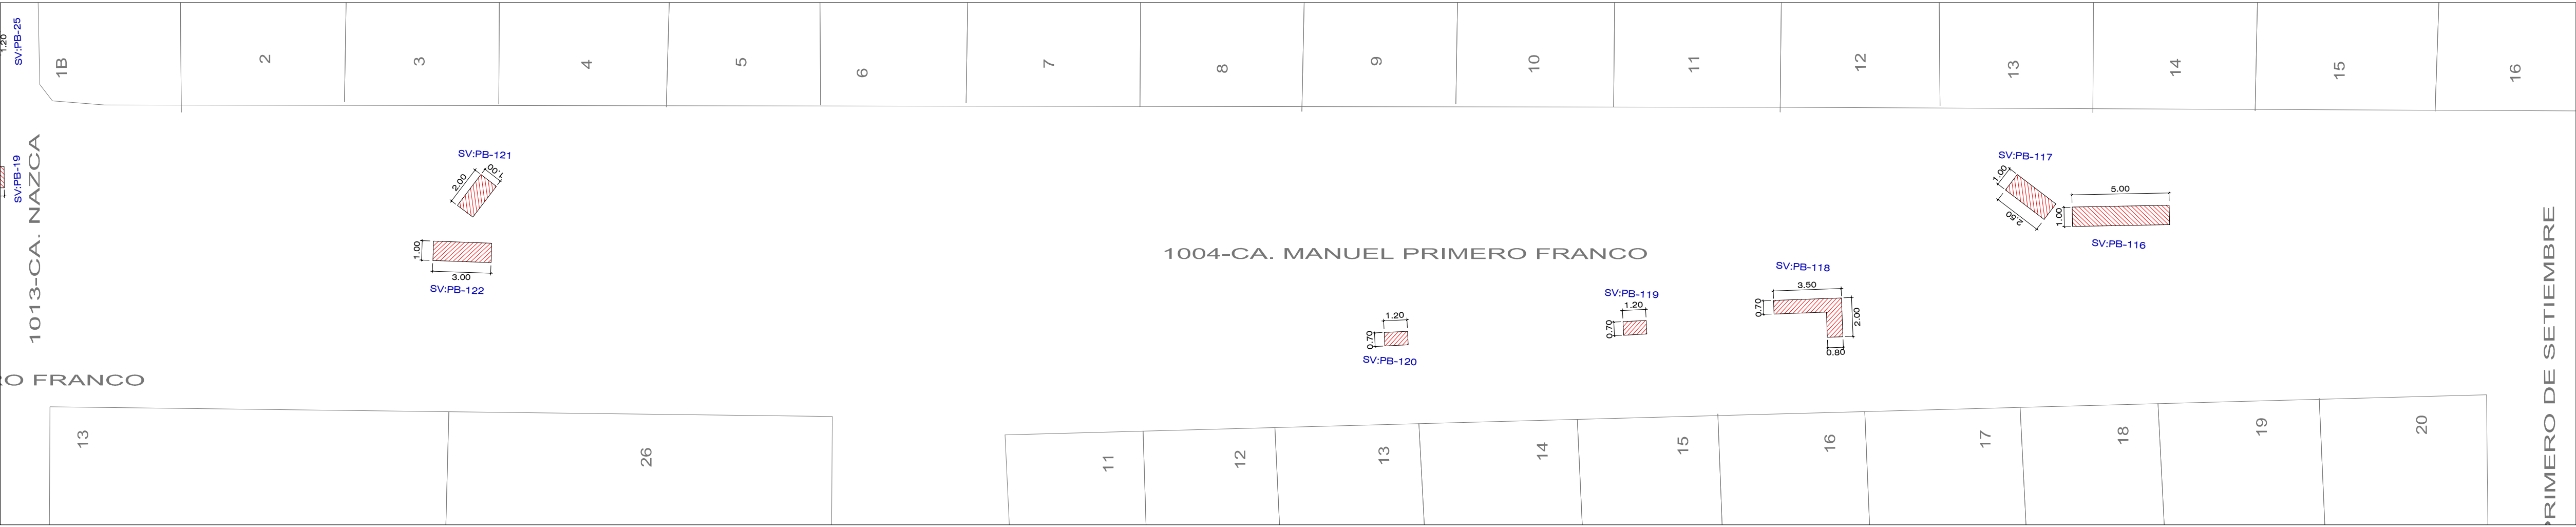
1.20
SV:PB-25

1B
2
3
4
5
6
7
8
9
10
11
12
13
14
15
16

SV:PB-19
1013-CA. NAZCA

SV:PB-121
2.00
1.00

1.00
3.00
SV:PB-122

1004-CA. MANUEL PRIMERO FRANCO

SV:PB-117
1.00
2.50
5.00
1.00
SV:PB-116

SV:PB-118
3.50
0.70
2.00
0.80

SV:PB-119
1.20
0.70

1.20
0.70
SV:PB-120

RO FRANCO

PRIMERO DE SETIEMBRE

13
26
11
12
13
14
15
16
17
18
19
20